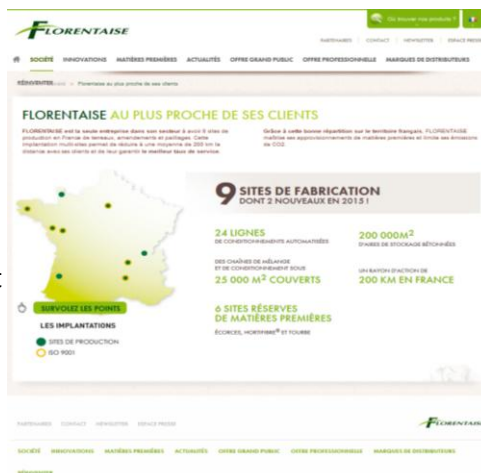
FLORENTAISE

Où trouver nos produits ?

PARTENAIRES | CONTACT | NEWSLETTER | ESPACE PRESSE

SOCIÉTÉ INNOVATIONS MATIÈRES PREMIÈRES ACTUALITÉS OFFRE GRAND PUBLIC OFFRE PROFESSIONNELLE MARQUES DE DISTRIBUTEURS

RÉINVENTER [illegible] > Florentaise au plus proche de ses clients

FLORENTAISE AU PLUS PROCHE DE SES CLIENTS

FLORENTAISE est la seule entreprise dans son secteur à avoir 9 sites de production en France de terreaux, amendements et paillages. Cette implantation multi-sites permet de réduire à une moyenne de 200 km la distance avec ses clients et de leur garantir le meilleur taux de service.

Grâce à cette bonne répartition sur le territoire français, FLORENTAISE maîtrise ses approvisionnements de matières premières et limite ses émissions de CO2.

9 SITES DE FABRICATION
DONT 2 NOUVEAUX EN 2015 !

24 LIGNES
DE CONDITIONNEMENTS AUTOMATISÉES

200 000M$^2$
D'AIRES DE STOCKAGE BÉTONNÉES

DES CHAÎNES DE MÉLANGE ET DE CONDITIONNEMENT SOUS
25 000 M$^2$ COUVERTS

UN RAYON D'ACTION DE
200 KM EN FRANCE

6 SITES RÉSERVES DE MATIÈRES PREMIÈRES
ÉCORCES, HORTIFIBRE® ET TOURBE

SURVOLEZ LES POINTS

LES IMPLANTATIONS

SITES DE PRODUCTION
ISO 9001

PARTENAIRES CONTACT NEWSLETTER ESPACE PRESSE

FLORENTAISE

SOCIÉTÉ INNOVATIONS MATIÈRES PREMIÈRES ACTUALITÉS OFFRE GRAND PUBLIC OFFRE PROFESSIONNELLE MARQUES DE DISTRIBUTEURS

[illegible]